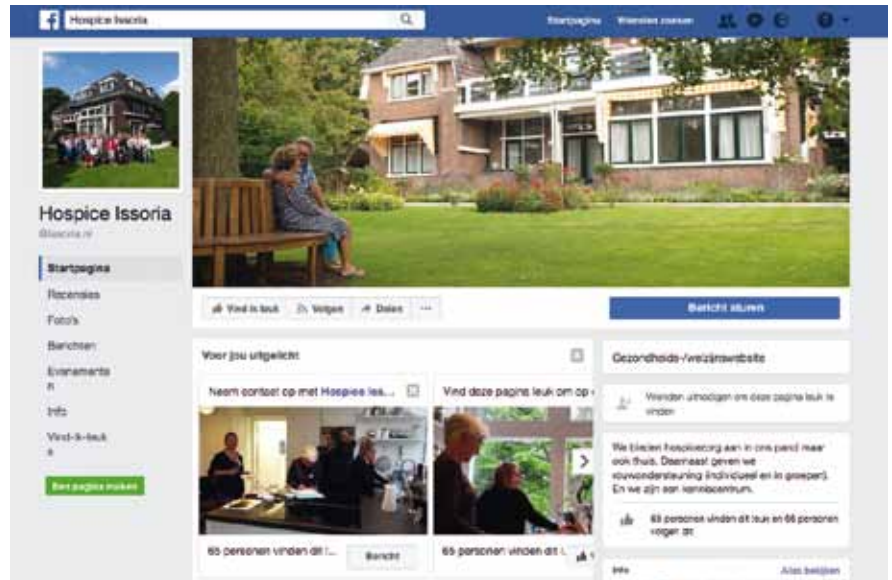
Hospice Issoria

Startpagina Vrienden zoeken

Hospice Issoria

@issoria.nl

Startpagina

Recensies

Foto's

Berichten

Evenementen

Info

Vind-ik-leuks

Een pagina maken

Vind ik leuk Volgen Delen ···

Bericht sturen

Voor jou uitgelicht

Neem contact op met Hospice Iss...

Vind deze pagina leuk om op

65 personen vinden dit l...

Bericht

65 personen vinden dit l...

Gezondheids-/welzijnswebsite

Vrienden uitnodigen om deze pagina leuk te vinden

We bieden hospicezorg aan in ons pand maar ook thuis. Daarnaast geven we rouwondersteuning (individueel en in groepen). En we zijn een kenniscentrum.

65 personen vinden dit leuk en 66 personen volgen dit

Info

Alles bekijken